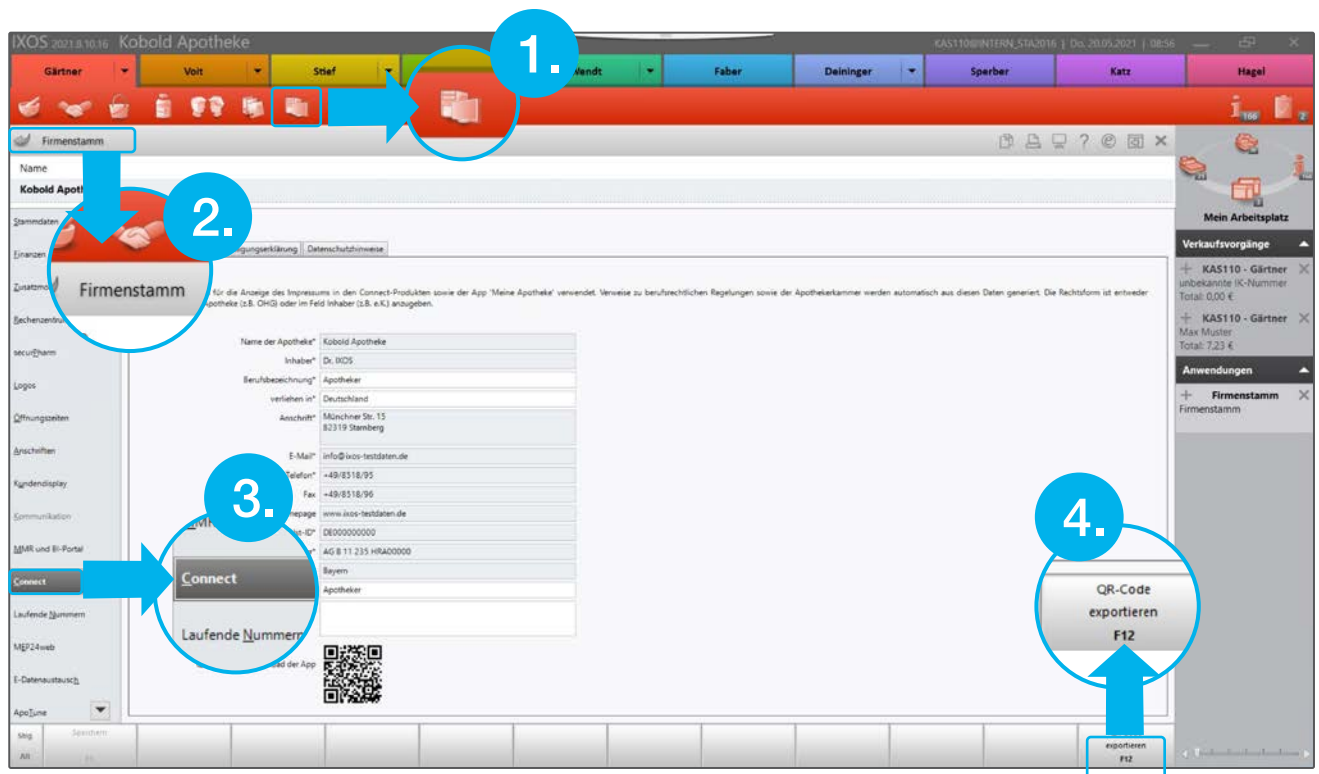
IXOS 2021.8.10.16 Kobold Apotheke

KAS110@INTERN_STA2016 | Do. 20.05.2021 | 08:56

Gärtner | Voit | Stief | Wendt | Faber | Deininger | Sperber | Katz | Hagel

1.

166 2

Firmenstamm

Name

Kobold Apoth

2.

Firmenstamm

Stammdaten

Finanzen

Zusatzmo

Rechenzentru

securPharm

Logos

Öffnungszeiten

Anschriften

Kundendisplay

Kommunikation

MMR und BI-Portal

Connect

Laufende Nummern

MEP24web

E-Datenaustausch

ApoTune

gungserklärung | Datenschutzhinweise

für die Anzeige des Impressums in den Connect-Produkten sowie der App 'Meine Apotheke' verwendet. Verweise zu berufsrechtlichen Regelungen sowie der Apothekerkammer werden automatisch aus diesen Daten generiert. Die Rechtsform ist entweder Apotheke (z.B. OHG) oder im Feld Inhaber (z.B. e.K.) anzugeben.

Name der Apotheke* Kobold Apotheke

Inhaber* Dr. IXOS

Berufsbezeichnung* Apotheker

verliehen in* Deutschland

Anschrift* Münchner Str. 15
82319 Starnberg

E-Mail* info@ixos-testdaten.de

Telefon* +49/8518/95

Fax +49/8518/96

mepage www.ixos-testdaten.de

-ID* DE000000000

* AG B 11 235 HRA00000

Bayern

Apotheker

ad der App

3.

Connect

Laufende Nummern

4.

QR-Code exportieren F12

Mein Arbeitsplatz

Verkaufsvorgänge

KAS110 - Gärtner
unbekannte IK-Nummer
Total: 0,00 €

KAS110 - Gärtner
Max Muster
Total: 7,23 €

Anwendungen

Firmenstamm
Firmenstamm

Strg
Alt
Speichern

exportieren
F12